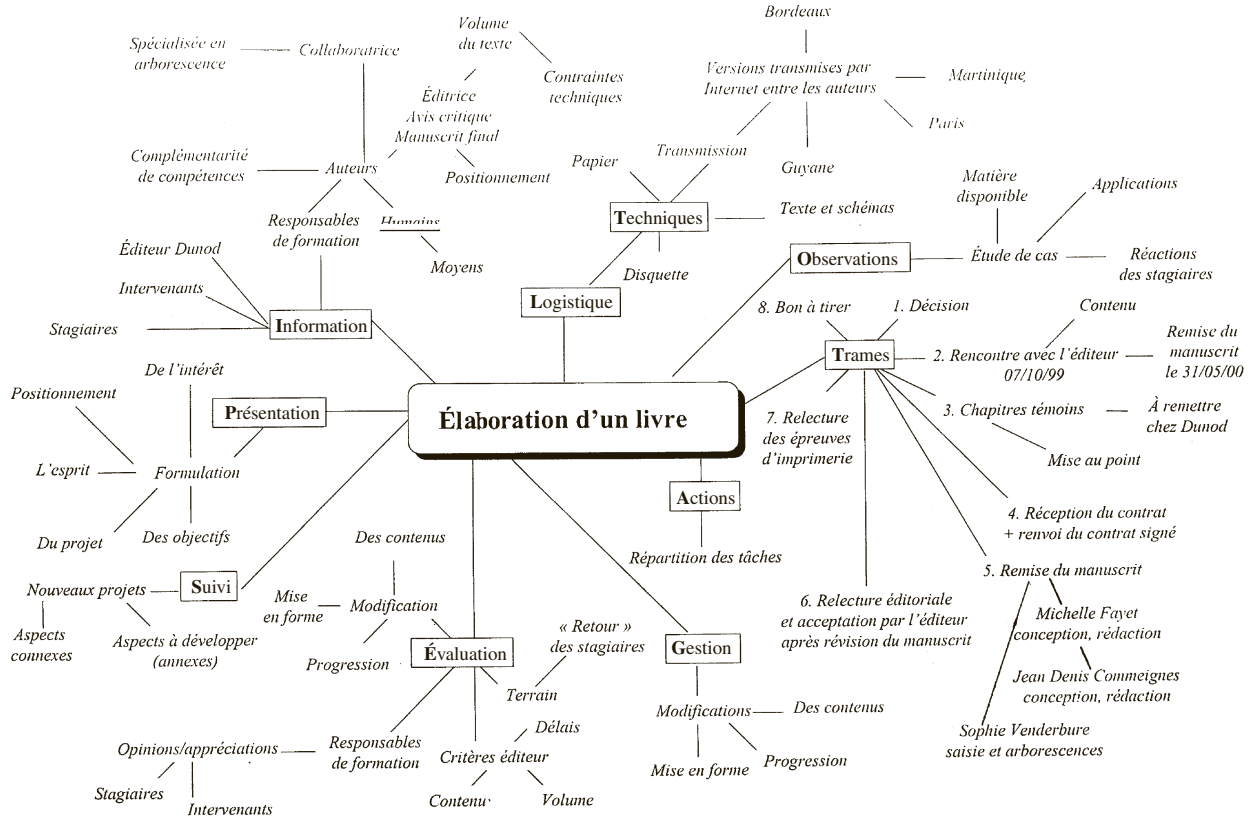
Élaboration d'un livre

Information
Éditeur Dunod
Intervenants
Stagiaires
Responsables de formation
Auteurs
Complémentarité de compétences
Collaboratrice
Spécialisée en arborescence
Éditrice
Avis critique
Manuscrit final
Positionnement
Volume du texte
Contraintes techniques
Humains
Moyens

Logistique
Techniques
Papier
Transmission
Versions transmises par Internet entre les auteurs
Bordeaux
Martinique
Paris
Guyane
Texte et schémas
Disquette

Observations
Étude de cas
Matière disponible
Applications
Réactions des stagiaires

Trames
1. Décision
2. Rencontre avec l'éditeur 07/10/99
Contenu
Remise du manuscrit le 31/05/00
3. Chapitres témoins
À remettre chez Dunod
Mise au point
4. Réception du contrat + renvoi du contrat signé
5. Remise du manuscrit
Michelle Fayet conception, rédaction
Jean Denis Commeignes conception, rédaction
Sophie Venderbure saisie et arborescences
6. Relecture éditoriale et acceptation par l'éditeur après révision du manuscrit
7. Relecture des épreuves d'imprimerie
8. Bon à tirer

Actions
Répartition des tâches

Gestion
Modifications
Des contenus
Mise en forme
Progression

Évaluation
« Retour » des stagiaires
Terrain
Responsables de formation
Opinions/appréciations
Stagiaires
Intervenants
Critères éditeur
Délais
Contenu
Volume

Suivi
Nouveaux projets
Aspects connexes
Aspects à développer (annexes)
Modification
Des contenus
Mise en forme
Progression

Présentation
Formulation
De l'intérêt
Positionnement
L'esprit
Du projet
Des objectifs